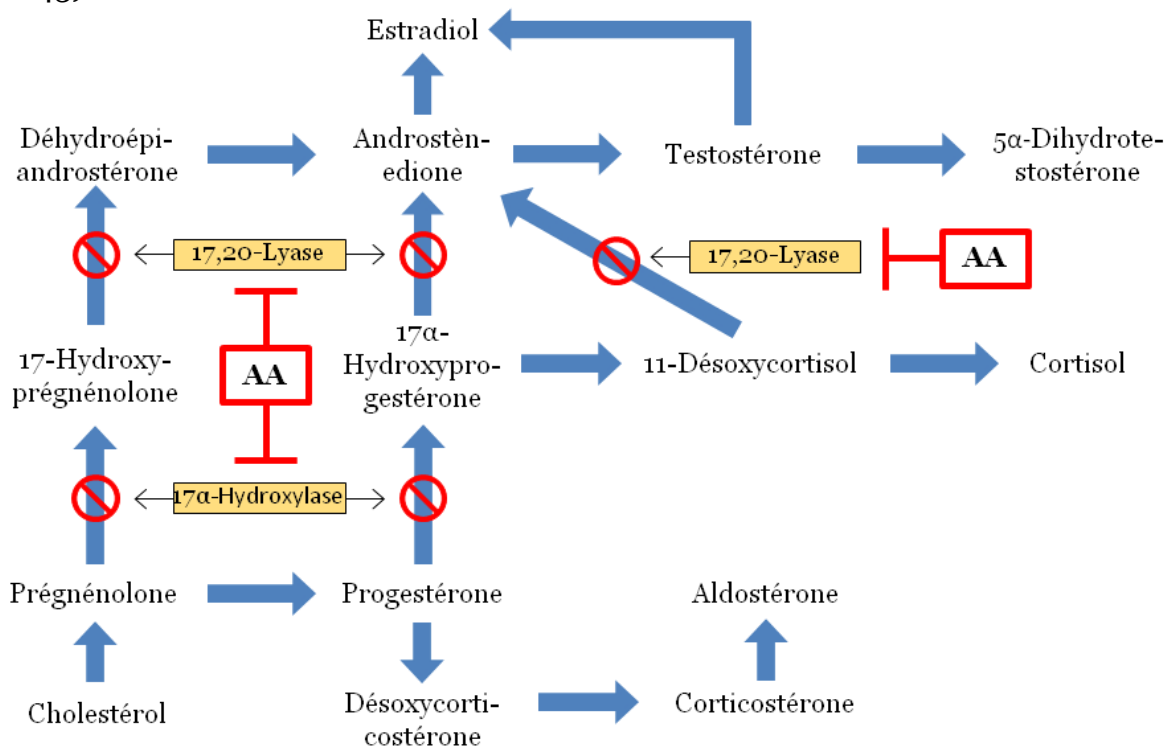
Estradiol

Déhydroépiandrostérone

Androstènedione

Testostérone

5α-Dihydrotestostérone

17,20-Lyase

17,20-Lyase

AA

AA

17-Hydroxyprégnénolone

17α-Hydroxyprogestérone

11-Désoxycortisol

Cortisol

17α-Hydroxylase

Prégnénolone

Progestérone

Aldostérone

Cholestérol

Désoxycorticostérone

Corticostérone